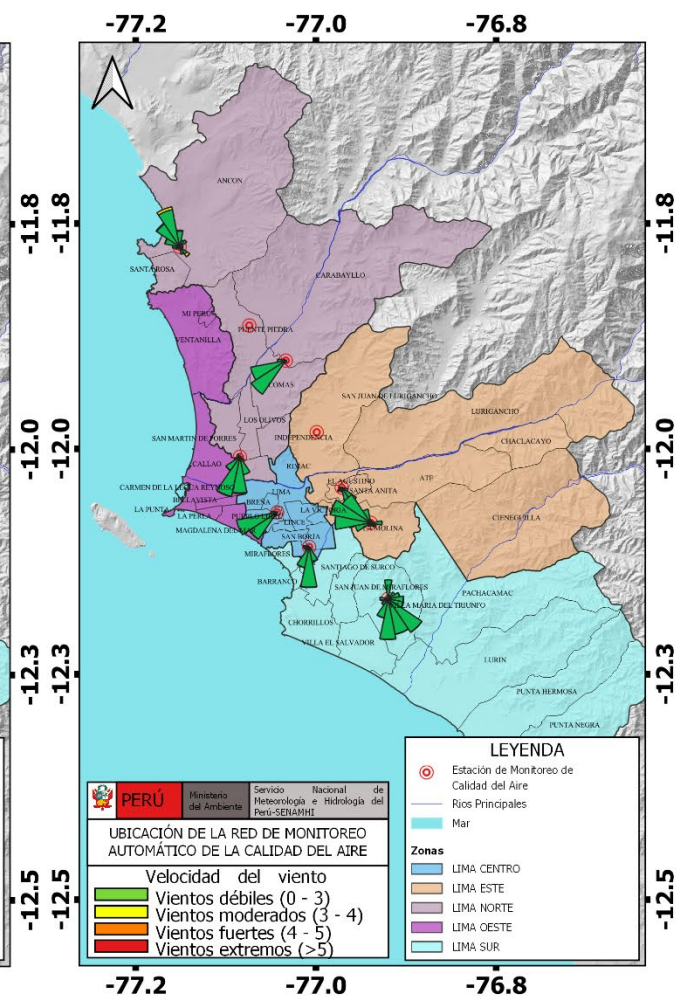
-77.2 -77.0 -76.8

-11.8 -11.8

ANCON

SANTA ROSA

CARABAYLLO

MI PERU

PUENTE PIEDRA

VENTANILLA

COMAS

SAN JUAN DE LURIGANCHO

LURIGANCHO

LOS OLIVOS

-12.0 -12.0

SAN MARTIN DE PORRES

INDEPENDENCIA

CHACLACAYO

CALLAO

RIMAC

EL AGUSTINO

ATE

CARMEN DE LA LEGUA REYNOSO

SANTA ANITA

BELLAVISTA

LIMA

LA PUNTA

BREÑA

CIENEGUILLA

LA PERLA

LA VICTORIA

PUEBLO LIBRE

LINCE

LA MOLINA

MAGDALENA DEL MAR

SAN BORJA

MIRAFLORES

SANTIAGO DE SURCO

PACHACAMAC

BARRANCO

SAN JUAN DE MIRAFLORES

VILLA MARIA DEL TRIUNFO

CHORRILLOS

VILLA EL SALVADOR

-12.3 -12.3

LURIN

PUNTA HERMOSA

PUNTA NEGRA

PERÚ | Ministerio del Ambiente | Servicio Nacional de Meteorología e Hidrología del Perú-SENAMHI

UBICACIÓN DE LA RED DE MONITOREO AUTOMÁTICO DE LA CALIDAD DEL AIRE

Velocidad del viento
Vientos débiles (0 - 3)
Vientos moderados (3 - 4)
Vientos fuertes (4 - 5)
Vientos extremos (>5)

LEYENDA
Estación de Monitoreo de Calidad del Aire
Rios Principales
Mar

Zonas
LIMA CENTRO
LIMA ESTE
LIMA NORTE
LIMA OESTE
LIMA SUR

-12.5 -12.5

-77.2 -77.0 -76.8